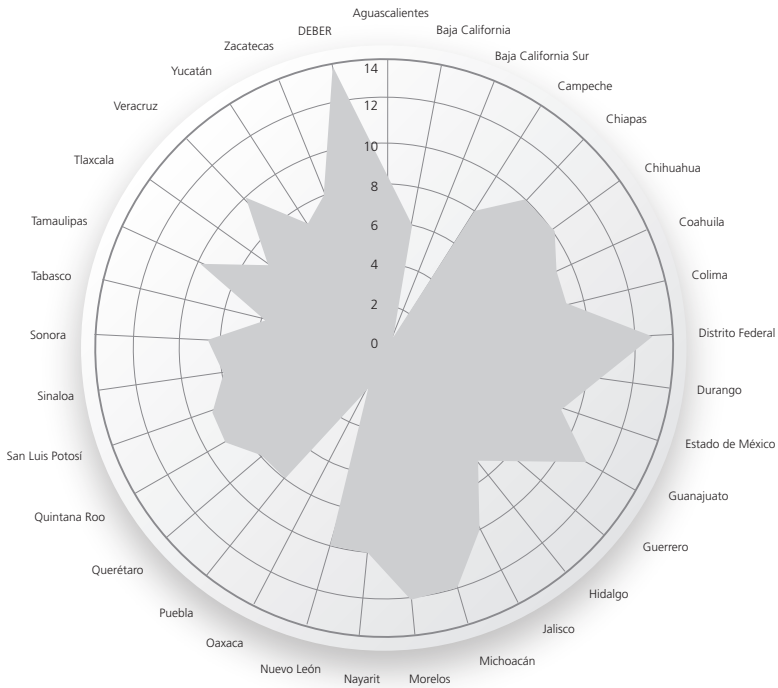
Aguascalientes
Baja California
Baja California Sur
Campeche
Chiapas
Chihuahua
Coahuila
Colima
Distrito Federal
Durango
Estado de México
Guanajuato
Guerrero
Hidalgo
Jalisco
Michoacán
Morelos
Nayarit
Nuevo León
Oaxaca
Puebla
Querétaro
Quintana Roo
San Luis Potosí
Sinaloa
Sonora
Tabasco
Tamaulipas
Tlaxcala
Veracruz
Yucatán
Zacatecas
DEBER

14
12
10
8
6
4
2
0